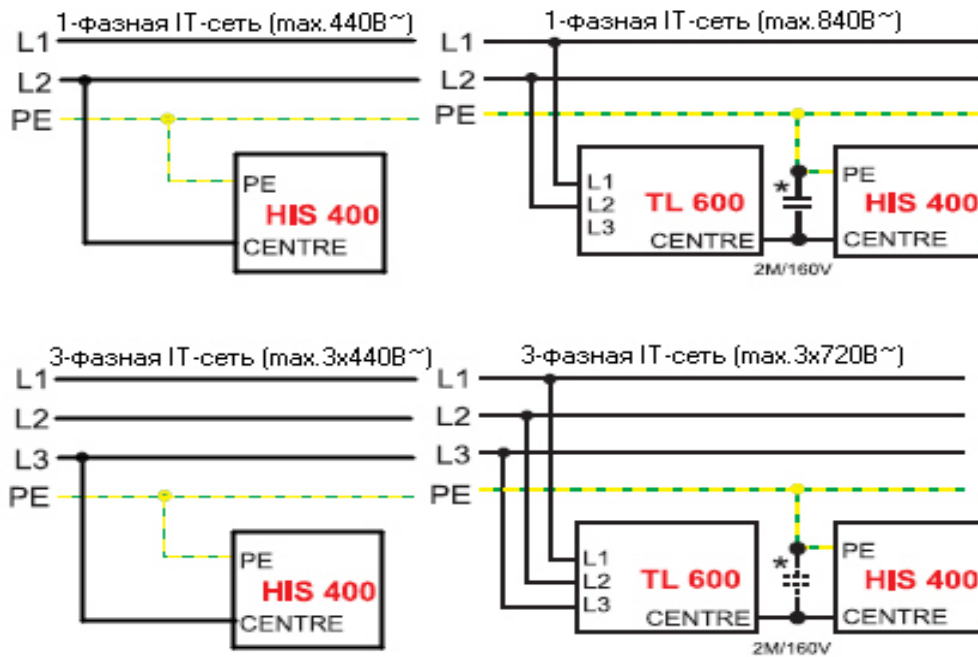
1-фазная IT-сеть (max.440B~)

L1
L2
PE

PE
HIS 400
CENTRE

1-фазная IT-сеть (max.840B~)

L1
L2
PE

L1
L2
L3
TL 600
CENTRE

*

2M/160V

PE
HIS 400
CENTRE

3-фазная IT-сеть (max.3x440B~)

L1
L2
L3
PE

PE
HIS 400
CENTRE

3-фазная IT-сеть (max.3x720B~)

L1
L2
L3
PE

L1
L2
L3
TL 600
CENTRE

*

2M/160V

PE
HIS 400
CENTRE